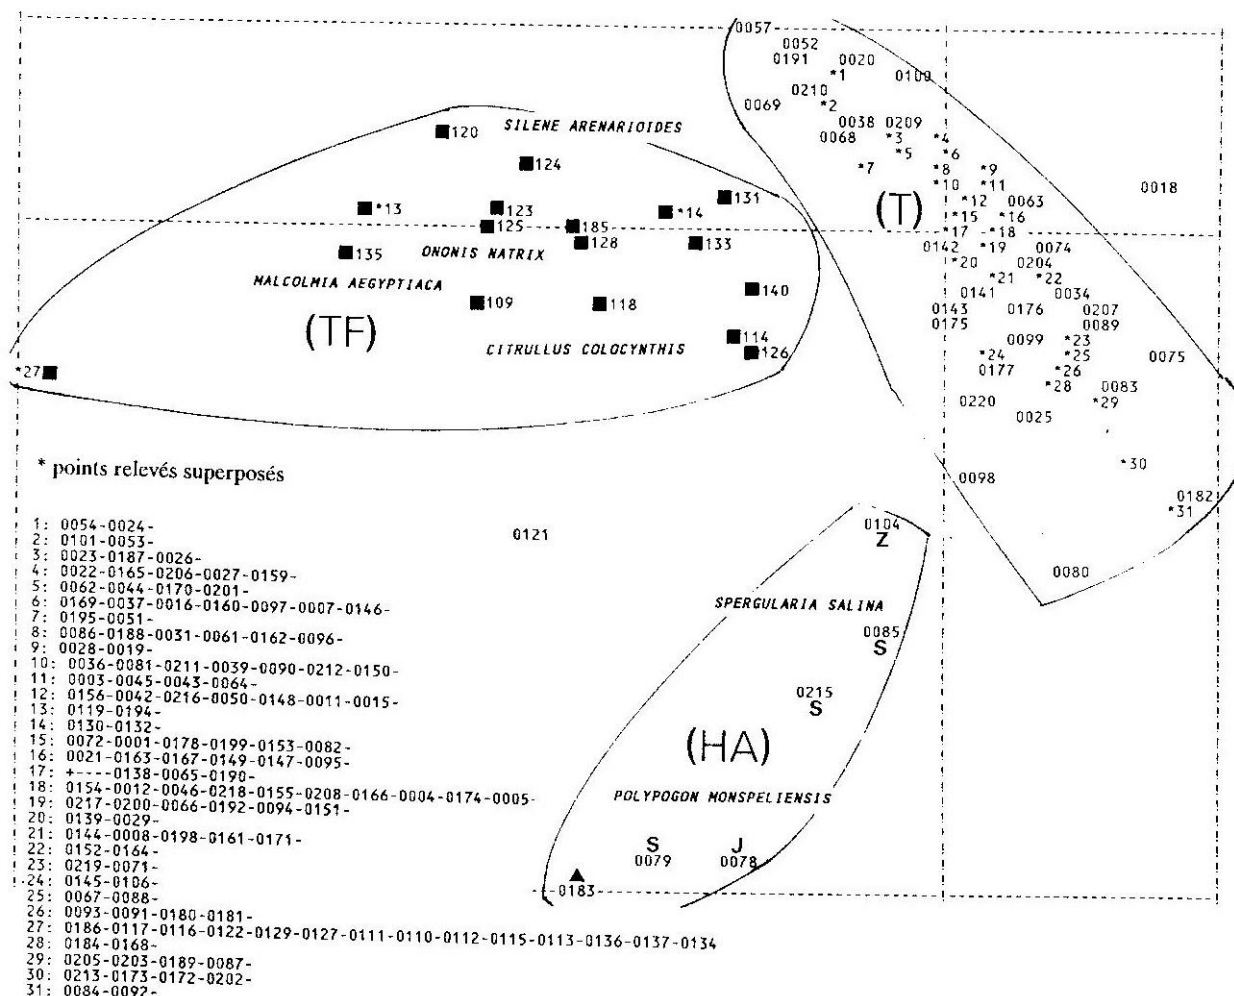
0057
0052
0191 0020
*1 0109
0210
0069 *2
0038 0209
0068 *3 *4
*5 *6
*7 *8 *9
*10 *11 0018
*12 0063
(T)
*15 *16
*17 *18
0142 *19 0074
*20 0204
*21 *22
0141 0034
0143 0176 0207
0175 0089
0099 *23
*24 *25 0075
0177 *26
*28 0083
*29
0220
0025
*30
0098
0182
*31
0080

120 SILENE ARENARIOIDES
124
*13 123 *14 131
125 185
135 ONONIS NATRIX 128 133
MALCOLMIA AEGYPTIACA
109 118 140
(TF)
114
CITRULLUS COLOCYNTHIS
126
*27

* points relevés superposés

1: 0054-0024-
2: 0101-0053-
3: 0023-0187-0026-
4: 0022-0165-0206-0027-0159-
5: 0062-0044-0170-0201-
6: 0169-0037-0016-0160-0097-0007-0146-
7: 0195-0051-
8: 0086-0188-0031-0061-0162-0096-
9: 0028-0019-
10: 0036-0081-0211-0039-0090-0212-0150-
11: 0003-0045-0043-0064-
12: 0156-0042-0216-0050-0148-0011-0015-
13: 0119-0194-
14: 0130-0132-
15: 0072-0001-0178-0199-0153-0082-
16: 0021-0163-0167-0149-0147-0095-
17: +----0138-0065-0190-
18: 0154-0012-0046-0218-0155-0208-0166-0004-0174-0005-
19: 0217-0200-0066-0192-0094-0151-
20: 0139-0029-
21: 0144-0008-0198-0161-0171-
22: 0152-0164-
23: 0219-0071-
24: 0145-0106-
25: 0067-0088-
26: 0093-0091-0180-0181-
27: 0186-0117-0116-0122-0129-0127-0111-0110-0112-0115-0113-0136-0137-0134
28: 0184-0168-
29: 0205-0203-0189-0087-
30: 0213-0173-0172-0202-
31: 0084-0092-

0121
0104
Z
SPERGULARIA SALINA
0085
S
0215
S
(HA)
POLYPOGON MONSPELIENSIS
S J
0079 0078
0183